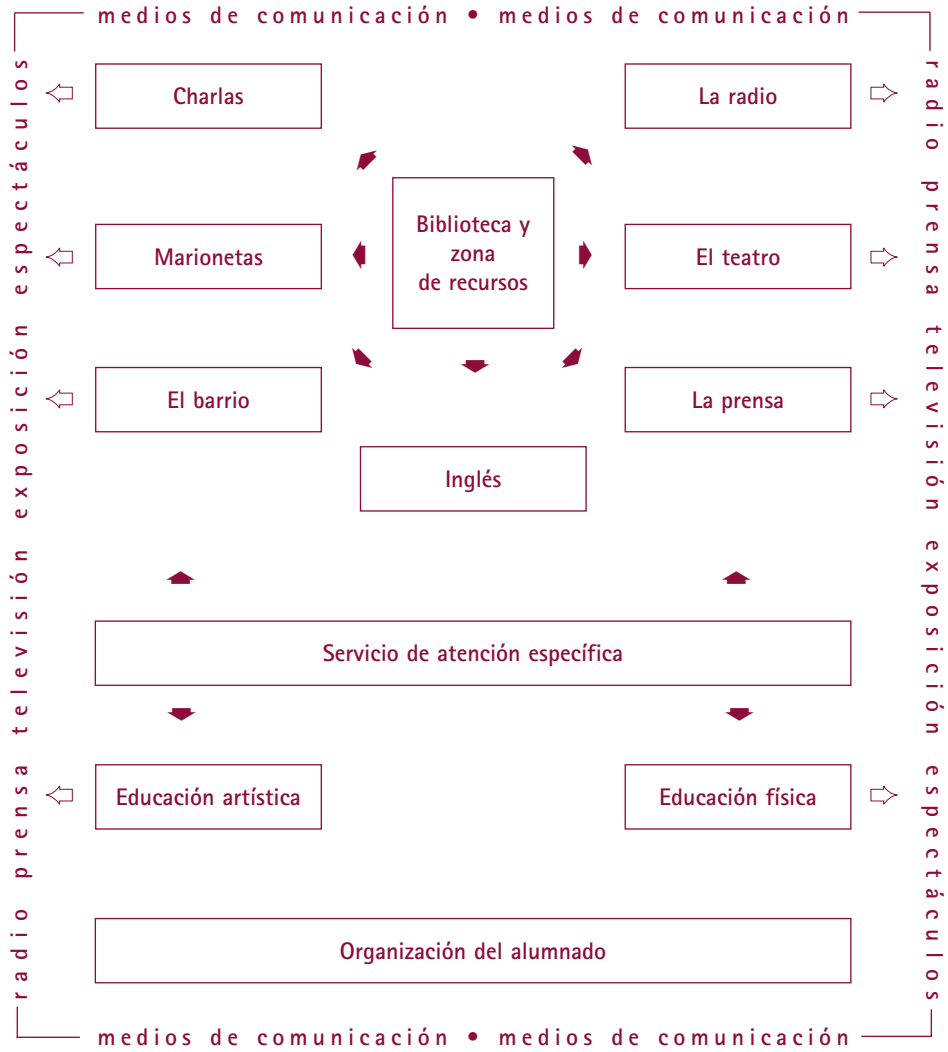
medios de comunicación • medios de comunicación

espectáculos exposición televisión prensa radio

radio prensa televisión exposición espectáculos

Charlas

La radio

Biblioteca y zona de recursos

Marionetas

El teatro

El barrio

La prensa

Inglés

Servicio de atención específica

Educación artística

Educación física

Organización del alumnado

medios de comunicación • medios de comunicación